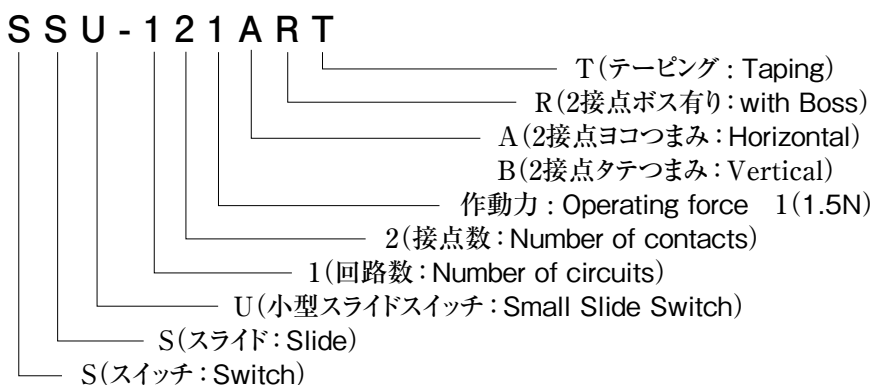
S S U - 1 2 1 A R T

T(テーピング : Taping)
R(2接点ボス有り : with Boss)
A(2接点ヨコつまみ : Horizontal)
B(2接点タテつまみ : Vertical)
作動力 : Operating force 1(1.5N)
2(接点数 : Number of contacts)
1(回路数 : Number of circuits)
U(小型スライドスイッチ : Small Slide Switch)
S(スライド : Slide)
S(スイッチ : Switch)